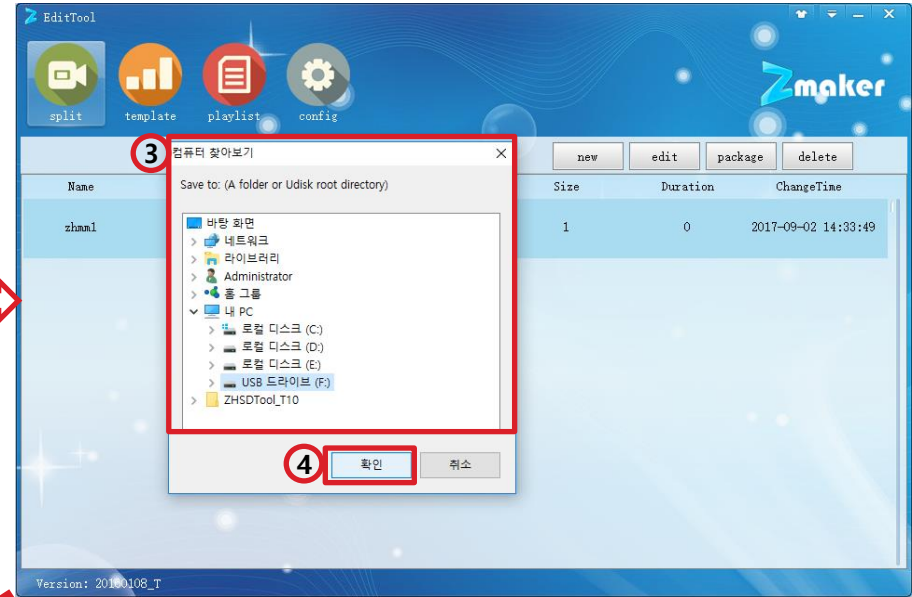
EditTool

split template playlist config

Zmaker

3 컴퓨터 찾아보기

Save to: (A folder or Udisk root directory)

바탕 화면
네트워크
라이브러리
Administrator
홈 그룹
내 PC
로컬 디스크 (C:)
로컬 디스크 (D:)
로컬 디스크 (E:)
USB 드라이브 (F:)
ZHSDTool_T10

4 확인 취소

new edit package delete

| Name | Size | Duration | ChangeTime |
|---|---|---|---|
| zhmm1 | 1 | 0 | 2017-09-02 14:33:49 |

Version: 20160108_T